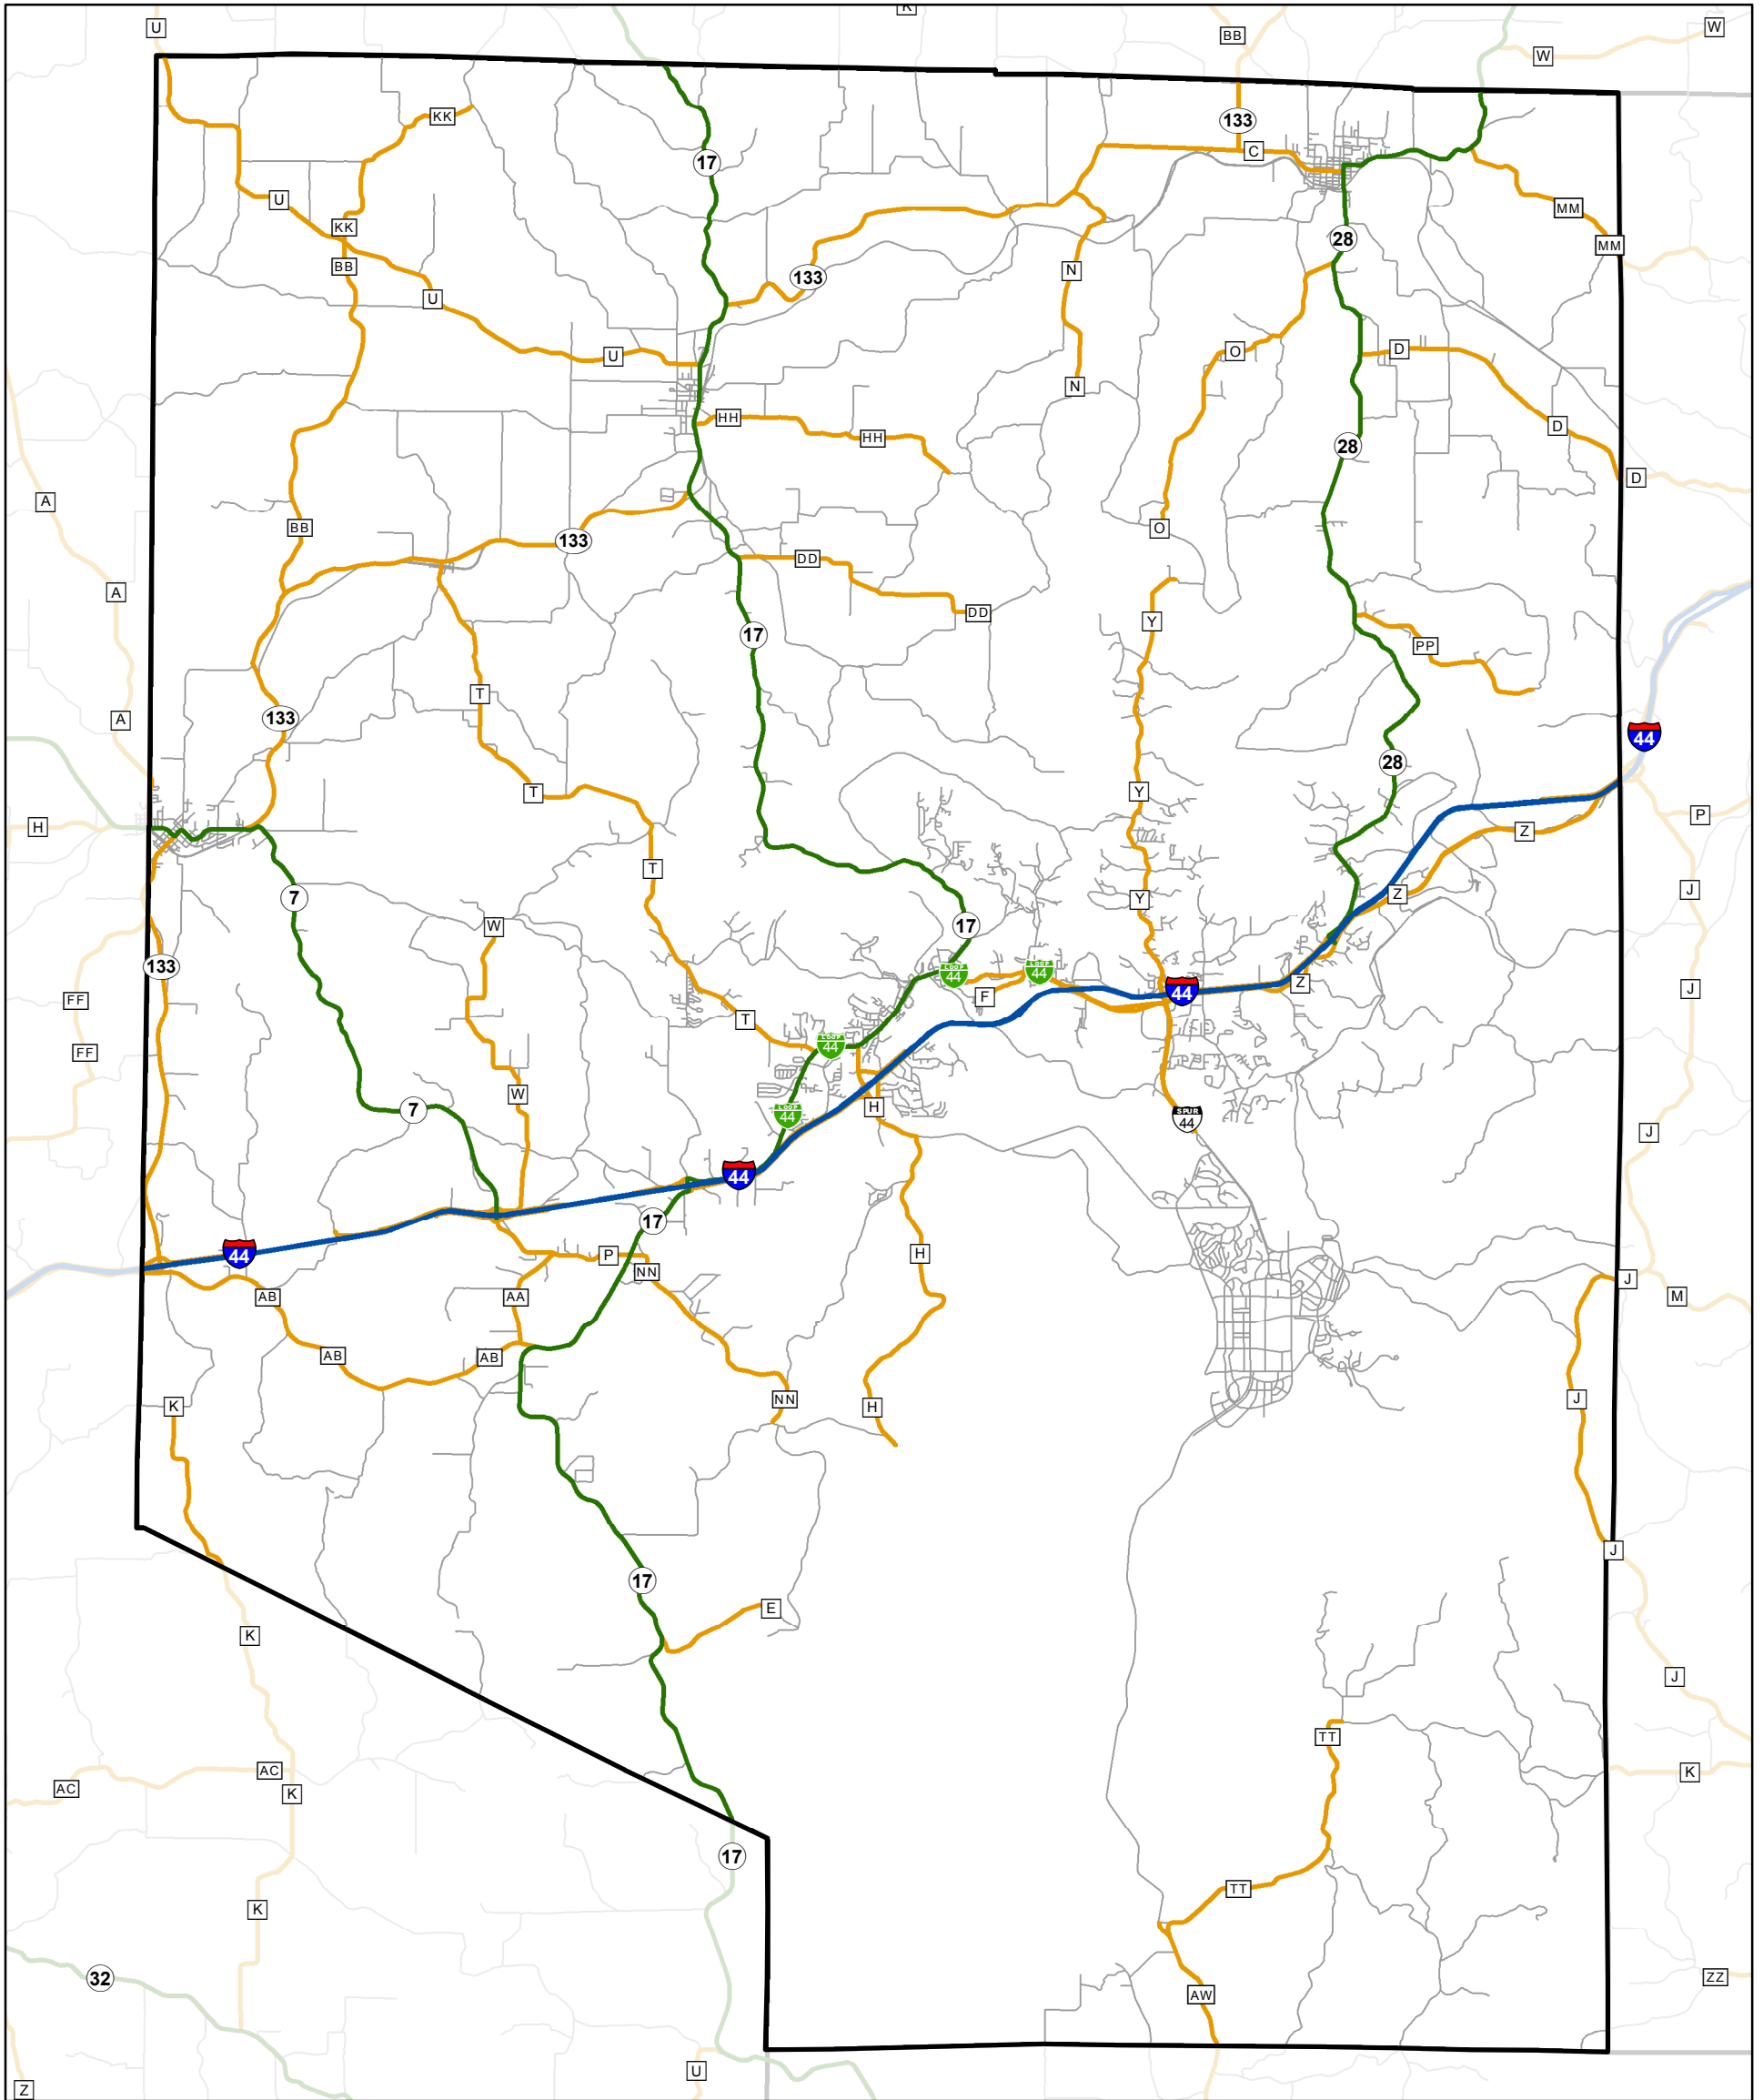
U
K
BB
W
W
KK
133
17
C
U
KK
MM
BB
28
MM
133
U
N
U
O
D
HH
N
HH
D
28
D
A
BB
133
O
DD
A
17
DD
Y
PP
A
133
T
44
28
T
Y
P
H
Z
T
7
Y
Z
J
W
17
133
LOOP 44
LOOP 44
F
Z
J
FF
44
T
FF
LOOP 44
W
H
SPUR 44
LOOP 44
J
7
44
17
44
P
H
NN
J
AB
AA
M
AB
AB
K
NN
H
J
J
17
E
K
J
TT
AC
AC
K
K
K
17
TT
32
ZZ
AW
U
Z